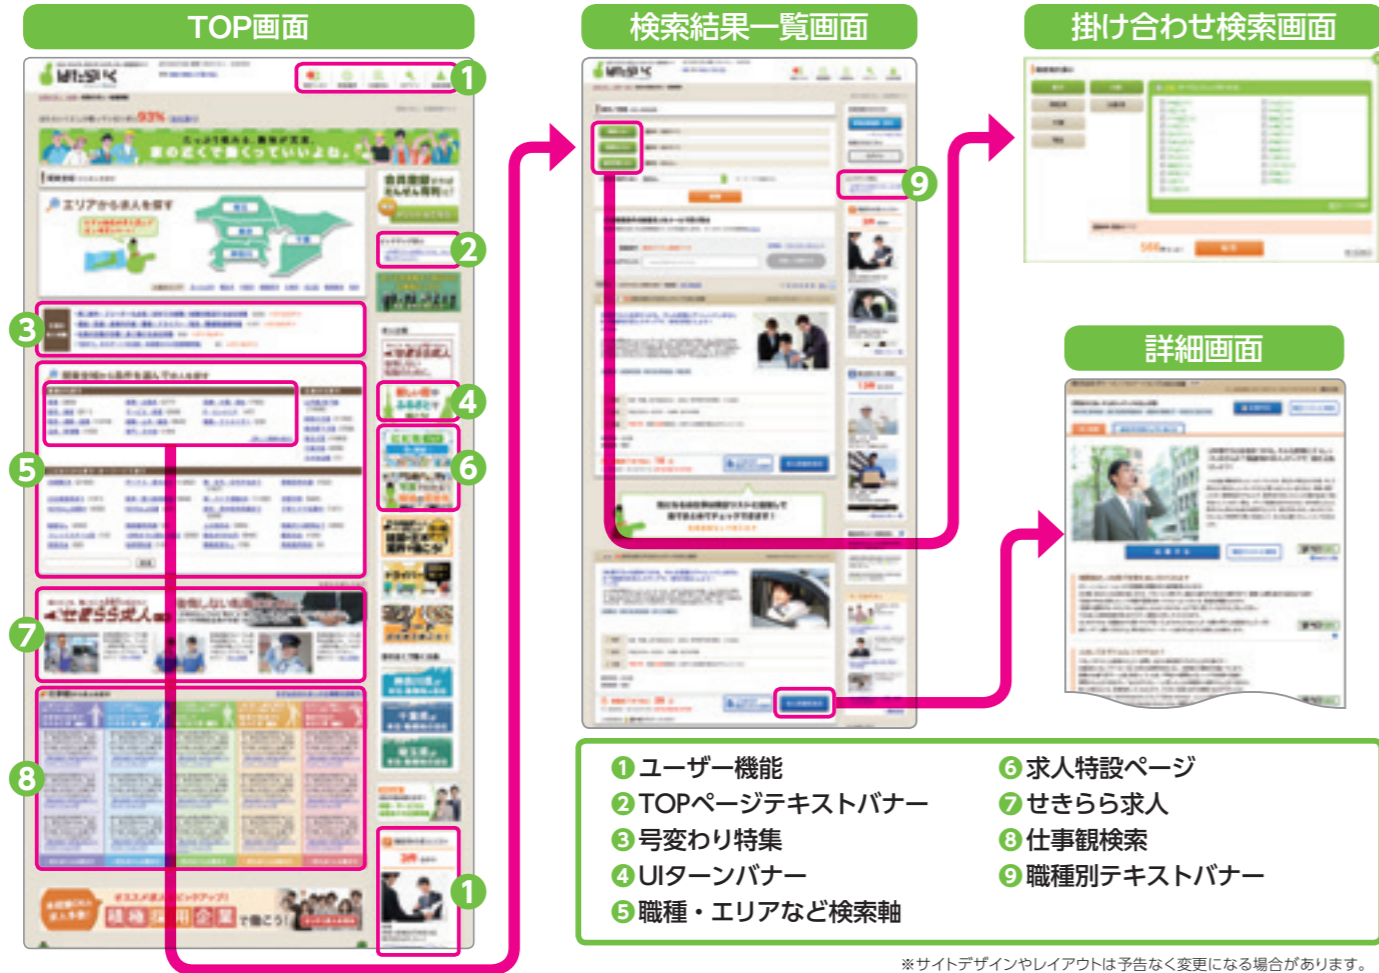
TOP画面

検索結果一覧画面

掛け合わせ検索画面

詳細画面

1
2
3
4
5
6
7
8
1
9

エリアから求人を探す

せきらら求人

❶ユーザー機能
❷TOPページテキストバナー
❸号変わり特集
❹UIターンバナー
❺職種・エリアなど検索軸
❻求人特設ページ
❼せきらら求人
❽仕事観検索
❾職種別テキストバナー

※サイトデザインやレイアウトは予告なく変更になる場合があります。